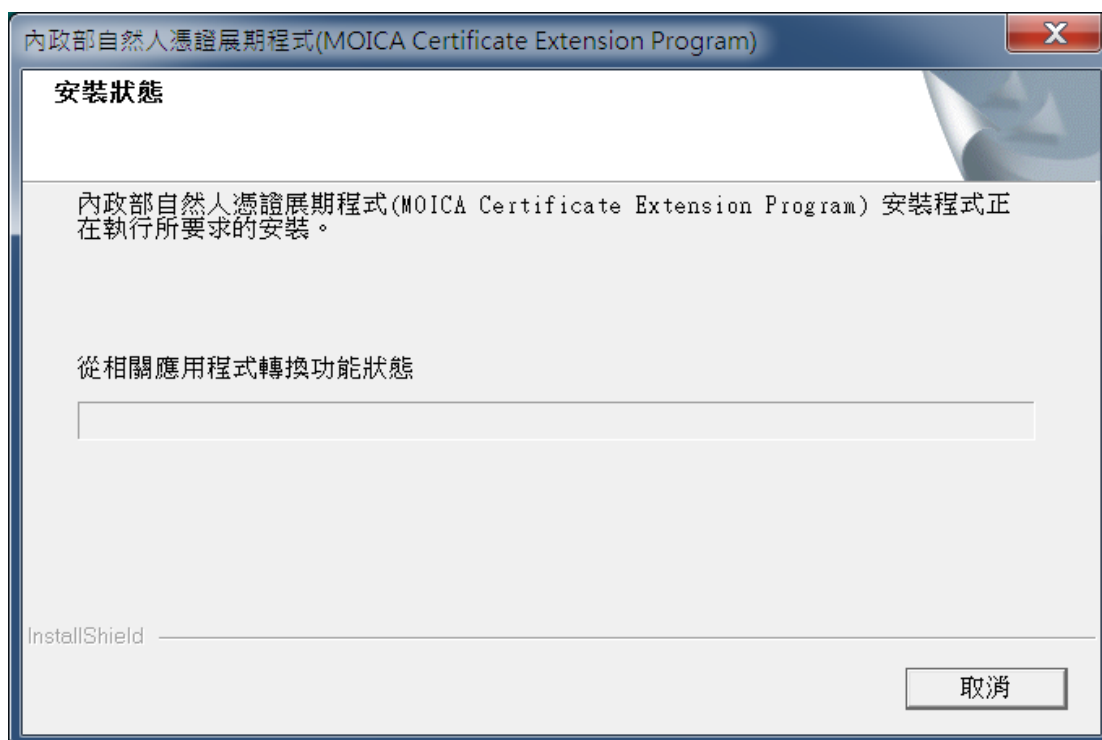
內政部自然人憑證展期程式(MOICA Certificate Extension Program)

X

安裝狀態

內政部自然人憑證展期程式(MOICA Certificate Extension Program) 安裝程式正在執行所要求的安裝。

從相關應用程式轉換功能狀態

InstallShield

取消